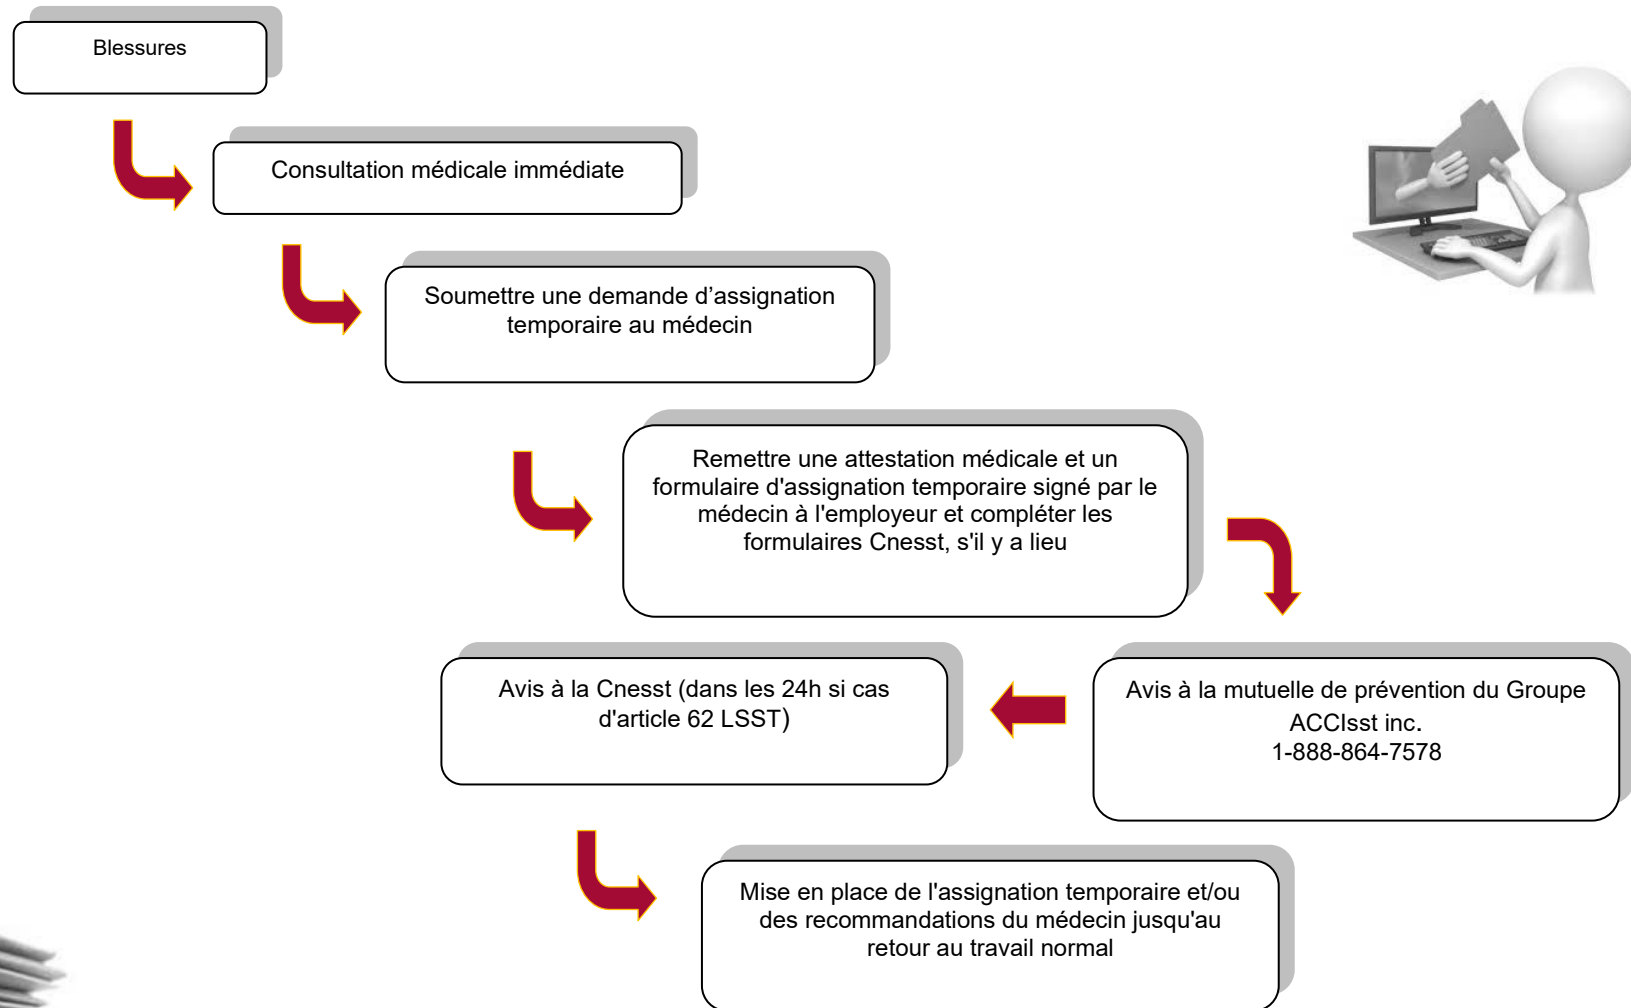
Blessures

Consultation médicale immédiate

Soumettre une demande d’assignation temporaire au médecin

Remettre une attestation médicale et un formulaire d'assignation temporaire signé par le médecin à l'employeur et compléter les formulaires Cnesst, s'il y a lieu

Avis à la mutuelle de prévention du Groupe ACCIsst inc.
1-888-864-7578

Avis à la Cnesst (dans les 24h si cas d'article 62 LSST)

Mise en place de l'assignation temporaire et/ou des recommandations du médecin jusqu'au retour au travail normal